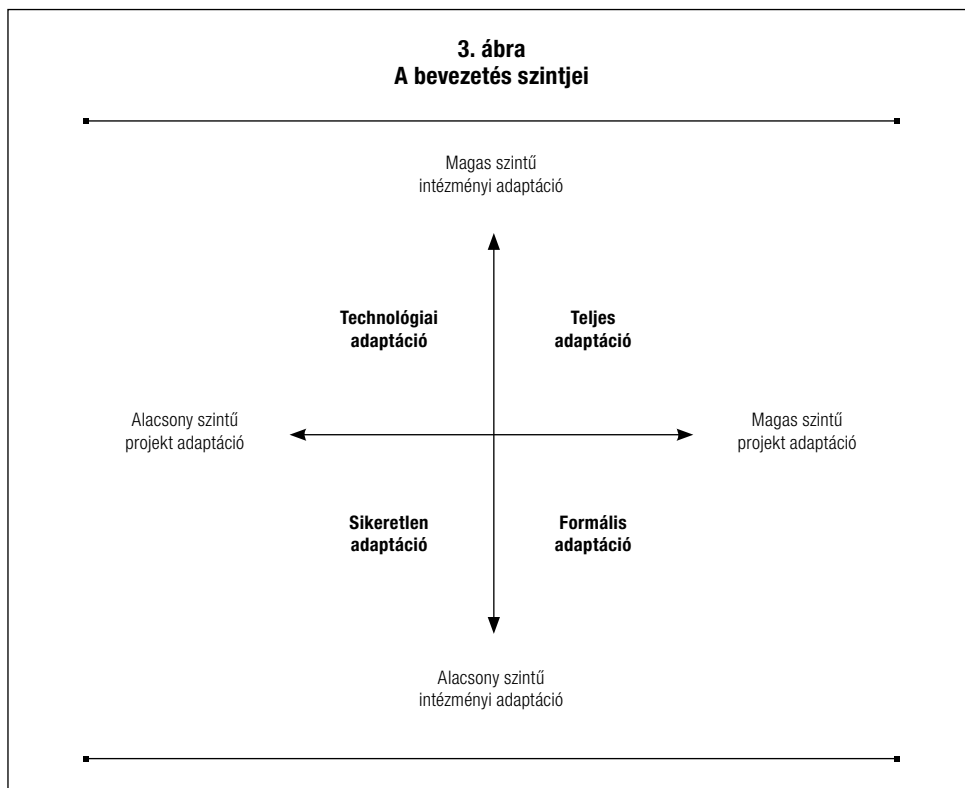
3. ábra
A bevezetés szintjei

Magas szintű
intézményi adaptáció

Technológiai
adaptáció

Teljes
adaptáció

Alacsony szintű
projekt adaptáció

Magas szintű
projekt adaptáció

Sikeretlen
adaptáció

Formális
adaptáció

Alacsony szintű
intézményi adaptáció